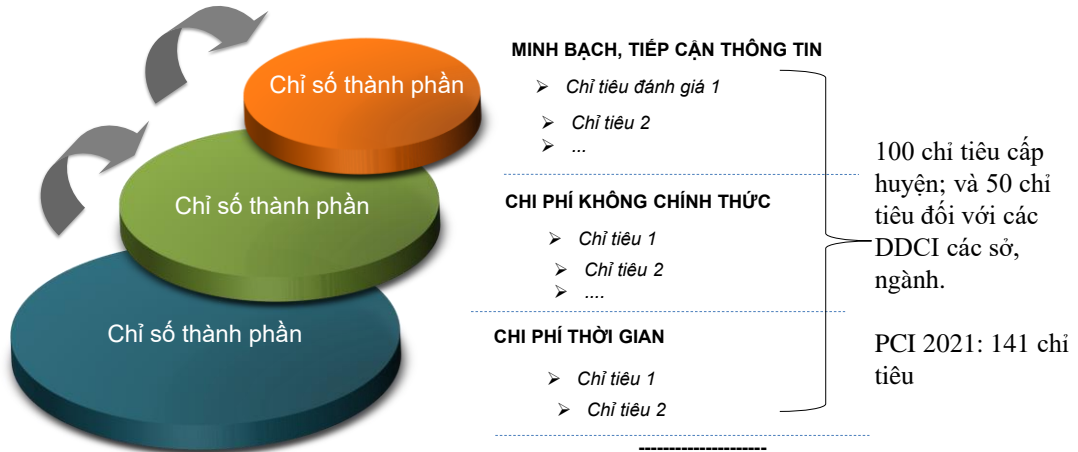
Chỉ số thành phần

Chỉ số thành phần

Chỉ số thành phần

MINH BẠCH, TIẾP CẬN THÔNG TIN

➢ Chỉ tiêu đánh giá 1
➢ Chỉ tiêu 2
➢ ...

CHI PHÍ KHÔNG CHÍNH THỨC

➢ Chỉ tiêu 1
➢ Chỉ tiêu 2
➢ ....

CHI PHÍ THỜI GIAN

➢ Chỉ tiêu 1
➢ Chỉ tiêu 2

---------------------

100 chỉ tiêu cấp huyện; và 50 chỉ tiêu đối với các DDCI các sở, ngành.

PCI 2021: 141 chỉ tiêu